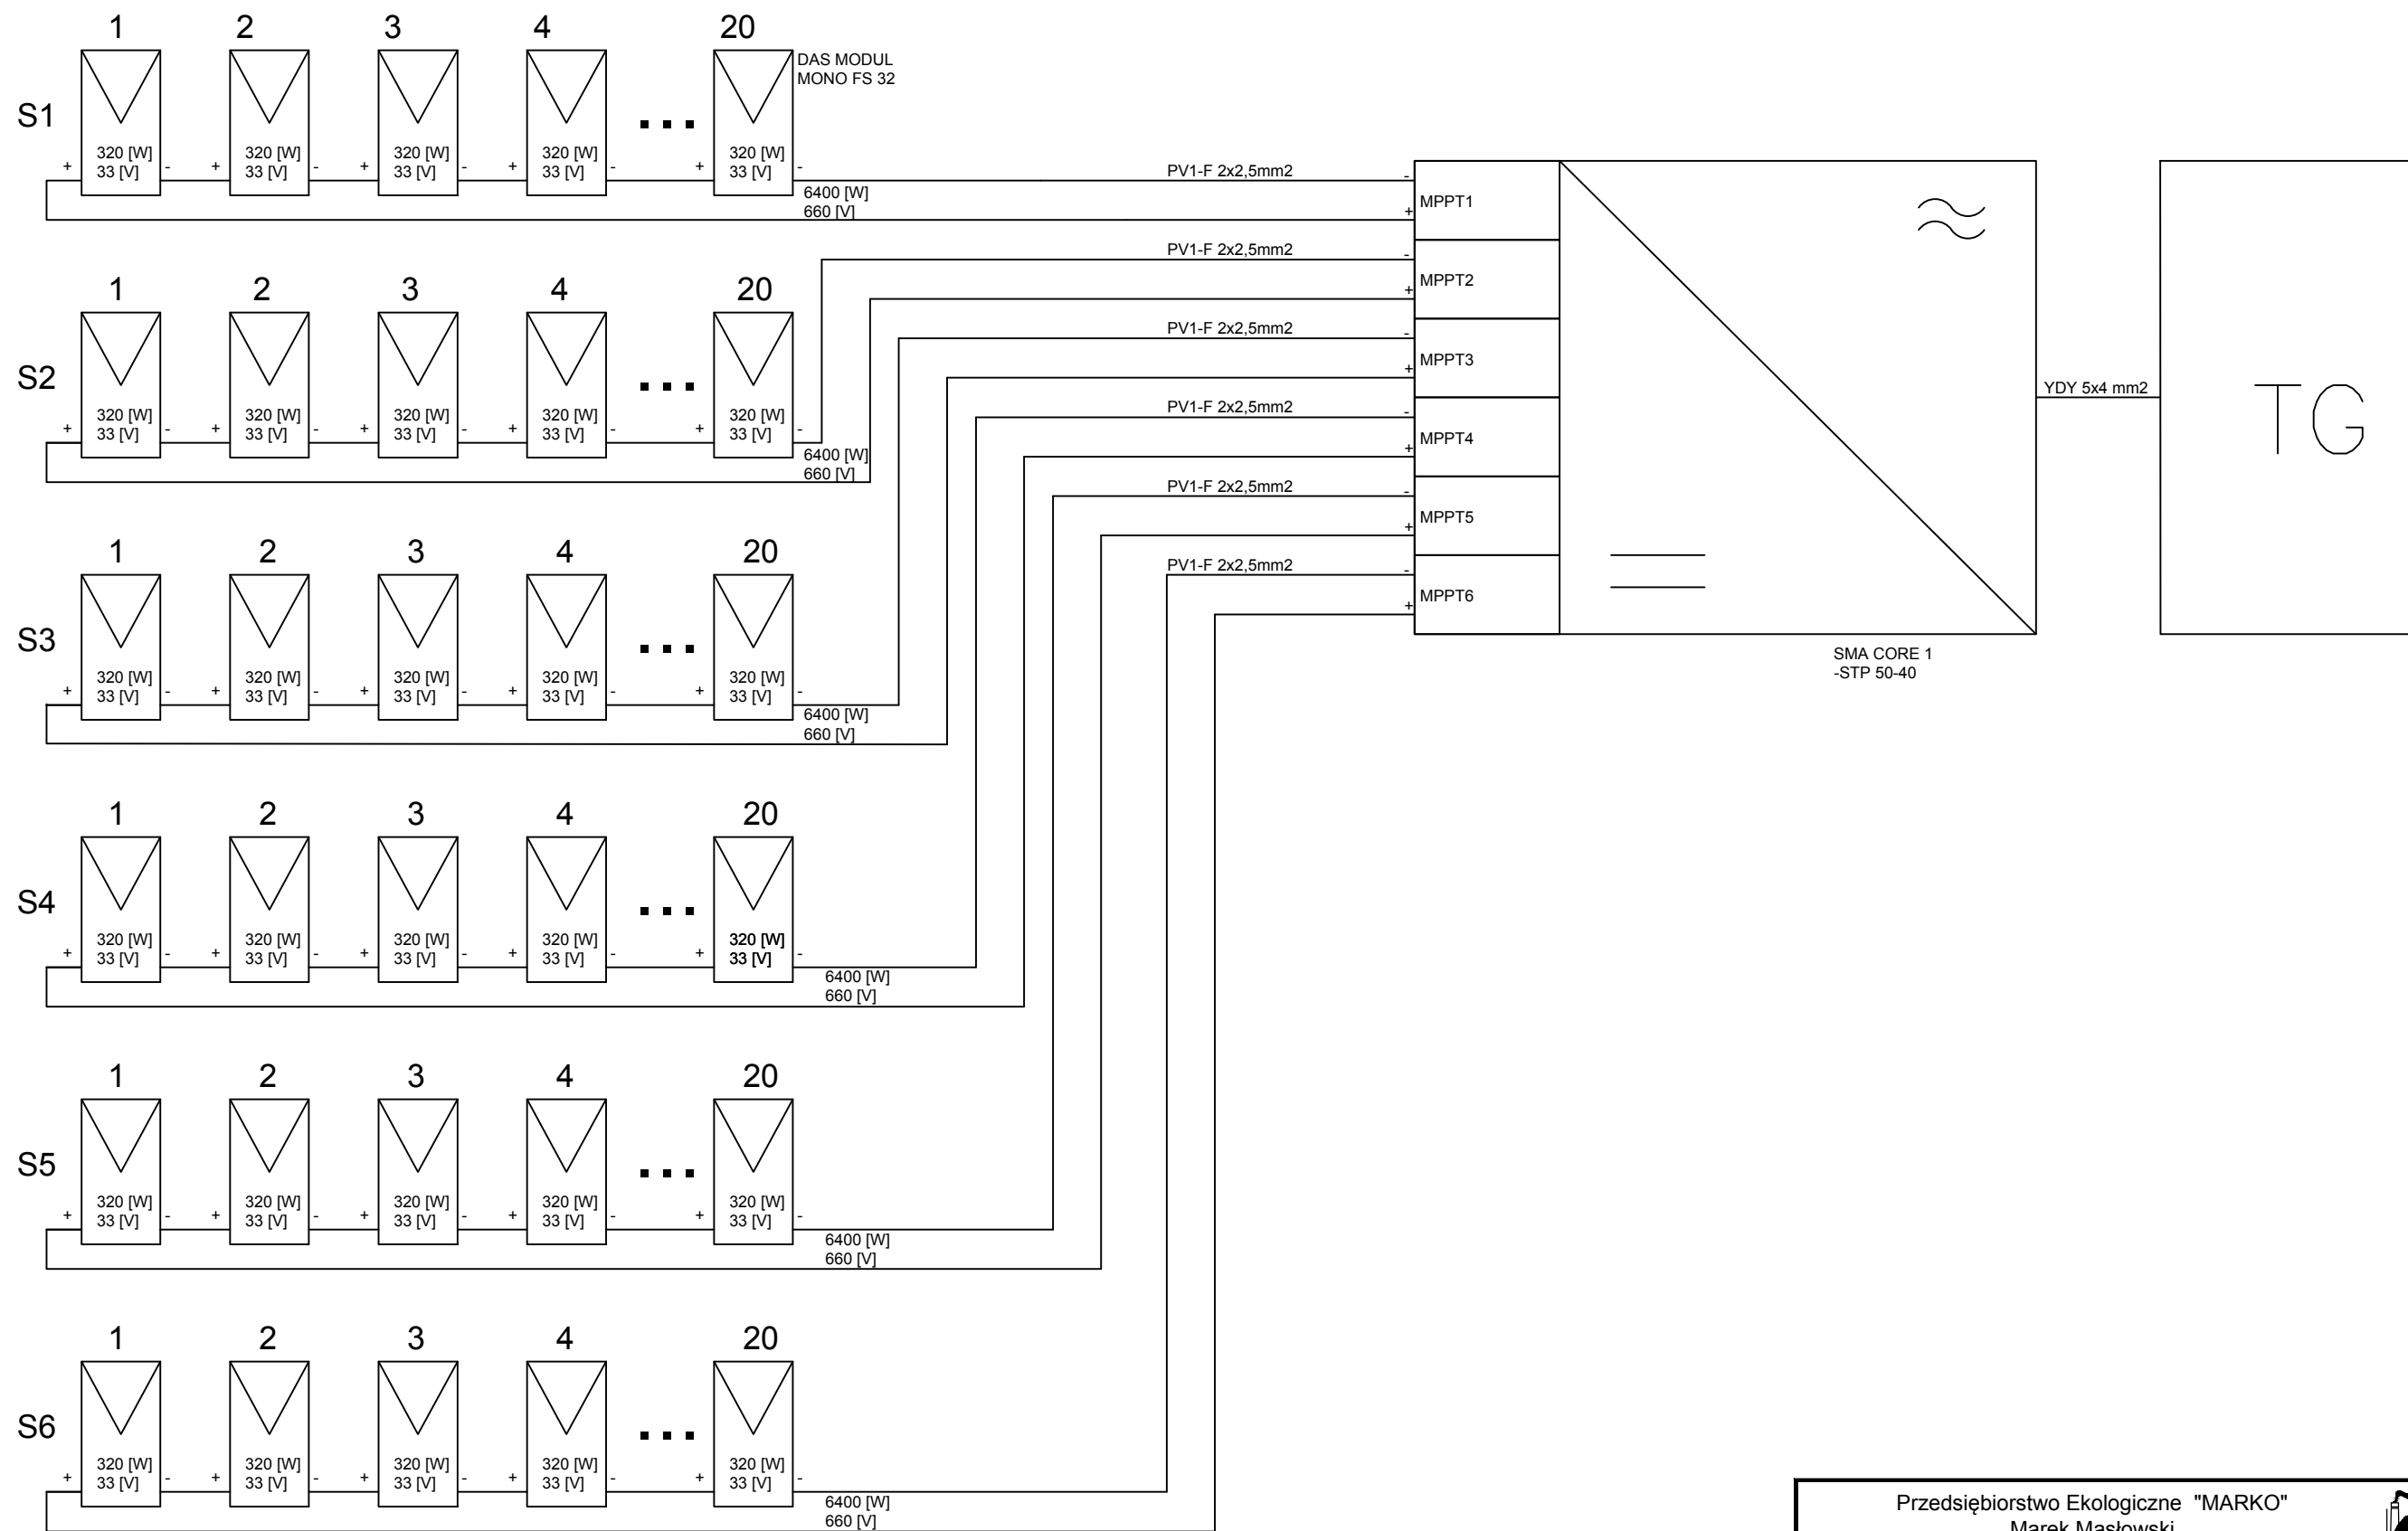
1 2 3 4 20

DAS MODUL MONO FS 32

S1

+ 320 [W] 33 [V] - + 320 [W] 33 [V] - + 320 [W] 33 [V] - + 320 [W] 33 [V] - ... + 320 [W] 33 [V] -

6400 [W]
660 [V]

PV1-F 2x2,5mm2

1 2 3 4 20

S2

+ 320 [W] 33 [V] - + 320 [W] 33 [V] - + 320 [W] 33 [V] - + 320 [W] 33 [V] - ... + 320 [W] 33 [V] -

6400 [W]
660 [V]

PV1-F 2x2,5mm2

1 2 3 4 20

S3

+ 320 [W] 33 [V] - + 320 [W] 33 [V] - + 320 [W] 33 [V] - + 320 [W] 33 [V] - ... + 320 [W] 33 [V] -

6400 [W]
660 [V]

PV1-F 2x2,5mm2

1 2 3 4 20

S4

+ 320 [W] 33 [V] - + 320 [W] 33 [V] - + 320 [W] 33 [V] - + 320 [W] 33 [V] - ... + 320 [W] 33 [V] -

6400 [W]
660 [V]

PV1-F 2x2,5mm2

1 2 3 4 20

S5

+ 320 [W] 33 [V] - + 320 [W] 33 [V] - + 320 [W] 33 [V] - + 320 [W] 33 [V] - ... + 320 [W] 33 [V] -

6400 [W]
660 [V]

PV1-F 2x2,5mm2

1 2 3 4 20

S6

+ 320 [W] 33 [V] - + 320 [W] 33 [V] - + 320 [W] 33 [V] - + 320 [W] 33 [V] - ... + 320 [W] 33 [V] -

6400 [W]
660 [V]

PV1-F 2x2,5mm2

- MPPT1 +
- MPPT2 +
- MPPT3 +
- MPPT4 +
- MPPT5 +
- MPPT6 +

SMA CORE 1
-STP 50-40

YDY 5x4 mm2

TG

Przedsiębiorstwo Ekologiczne "MARKO"
Marek Masłowski